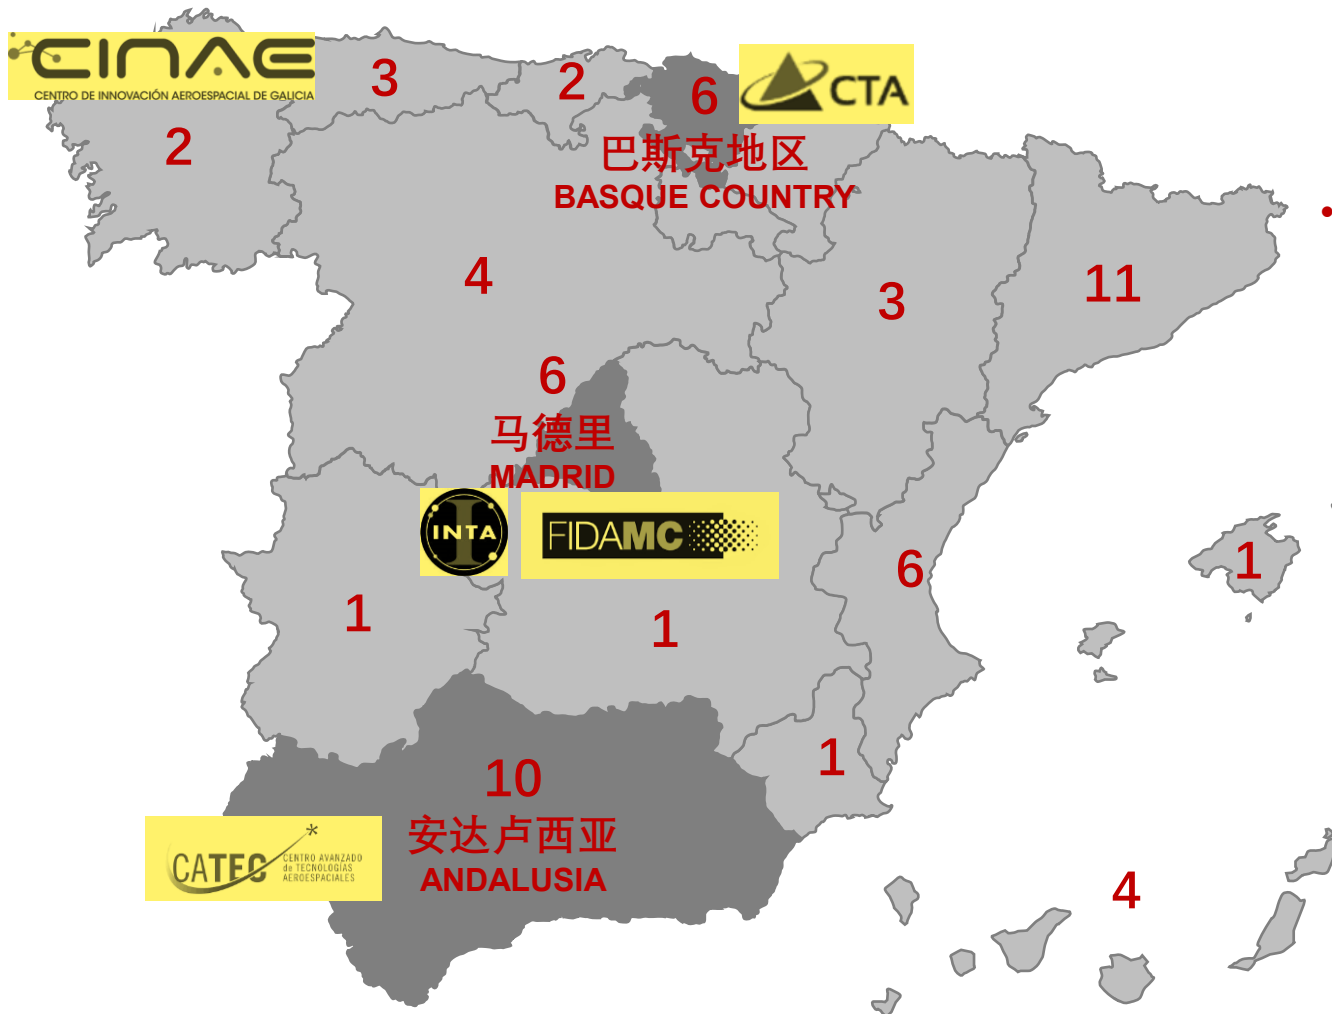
CINAE
CENTRO DE INNOVACIÓN AEROESPACIAL DE GALICIA

3

2

6

CTA

2

巴斯克地区
BASQUE COUNTRY

4

3

11

6
马德里
MADRID

INTA

FIDAMC

1

1

6

1

1

10
安达卢西亚
ANDALUSIA

CATEC
CENTRO AVANZADO de TECNOLOGÍAS AEROESPACIALES

4